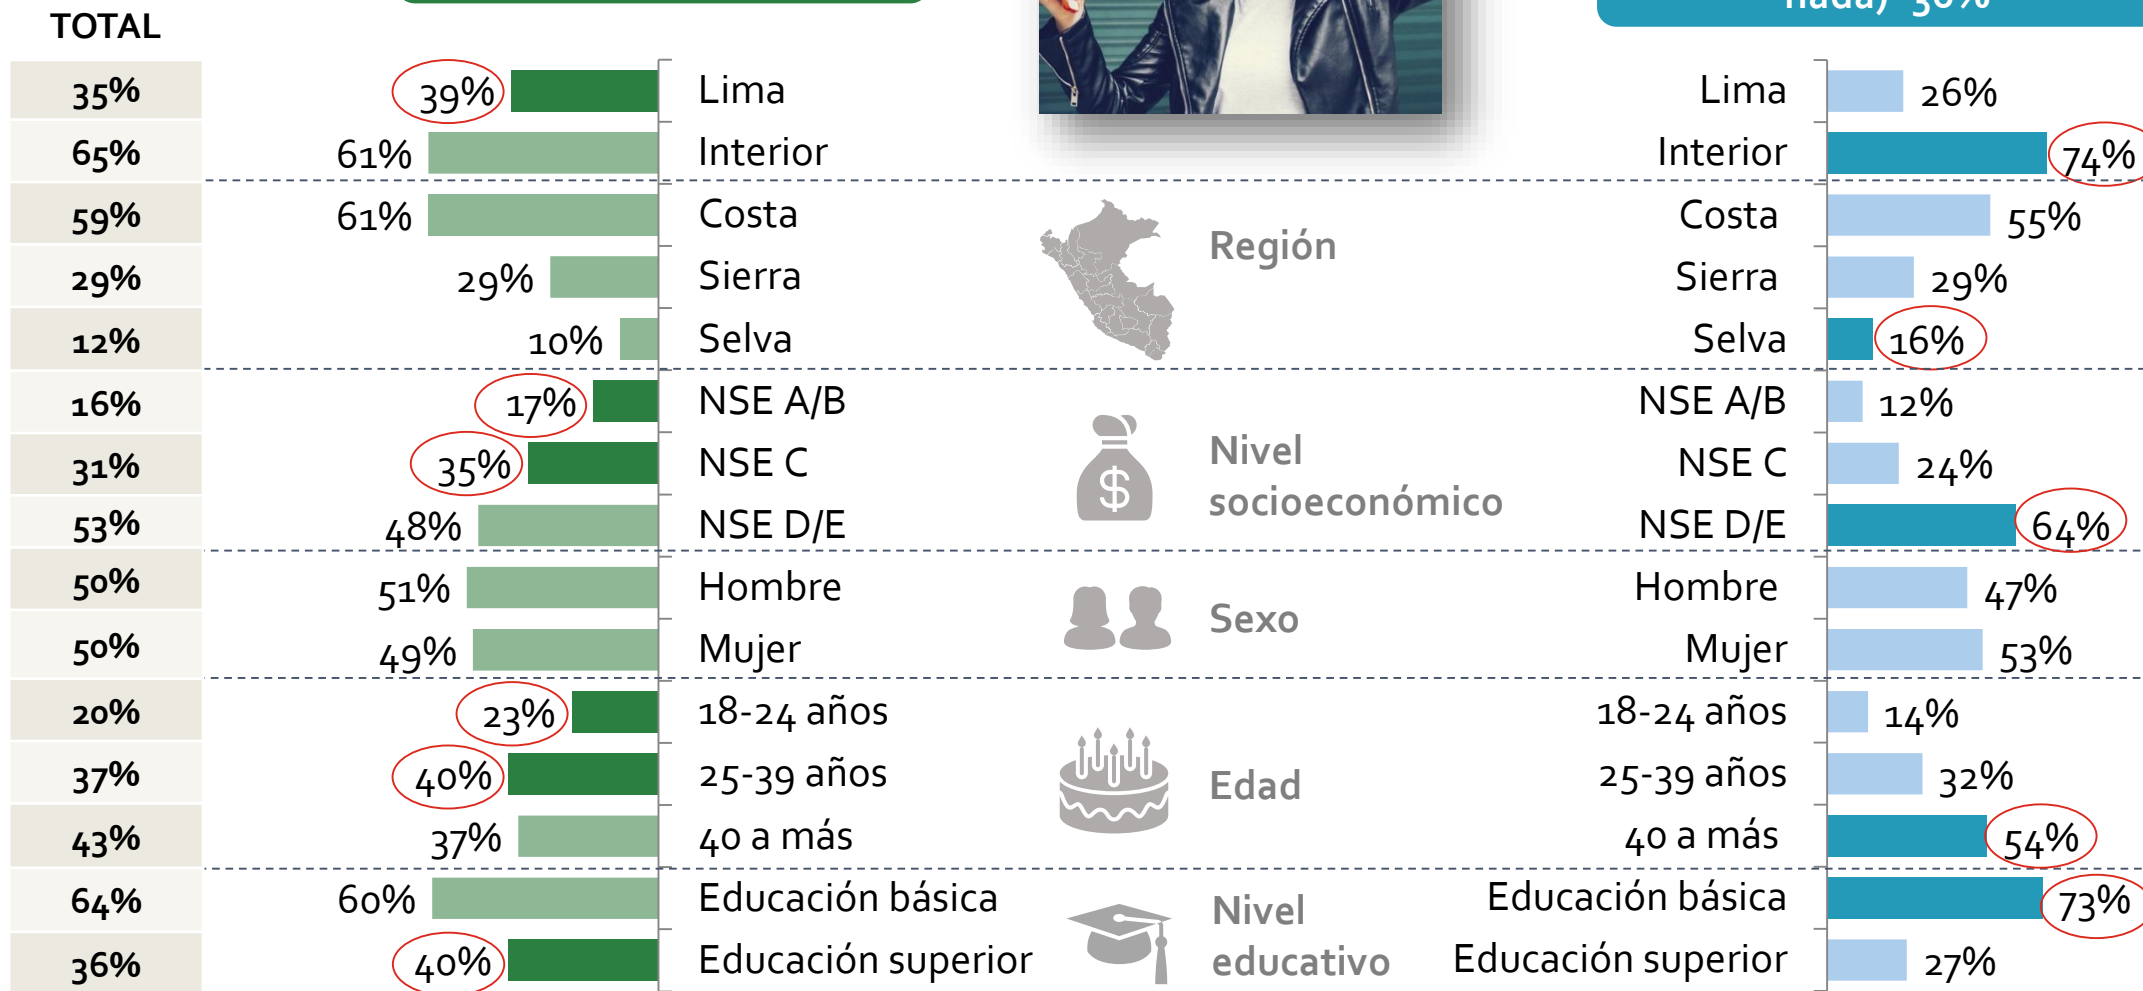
TOTAL

nada) 30%

| TOTAL | | | | |
|---|---|---|---|---|
| 35% | 39% | Lima | Lima | 26% |
| 65% | 61% | Interior | Interior | 74% |
| 59% | 61% | Costa | Costa | 55% |
| 29% | 29% | Sierra | Sierra | 29% |
| 12% | 10% | Selva | Selva | 16% |
| 16% | 17% | NSE A/B | NSE A/B | 12% |
| 31% | 35% | NSE C | NSE C | 24% |
| 53% | 48% | NSE D/E | NSE D/E | 64% |
| 50% | 51% | Hombre | Hombre | 47% |
| 50% | 49% | Mujer | Mujer | 53% |
| 20% | 23% | 18-24 años | 18-24 años | 14% |
| 37% | 40% | 25-39 años | 25-39 años | 32% |
| 43% | 37% | 40 a más | 40 a más | 54% |
| 64% | 60% | Educación básica | Educación básica | 73% |
| 36% | 40% | Educación superior | Educación superior | 27% |

Región

Nivel socioeconómico

Sexo

Edad

Nivel educativo